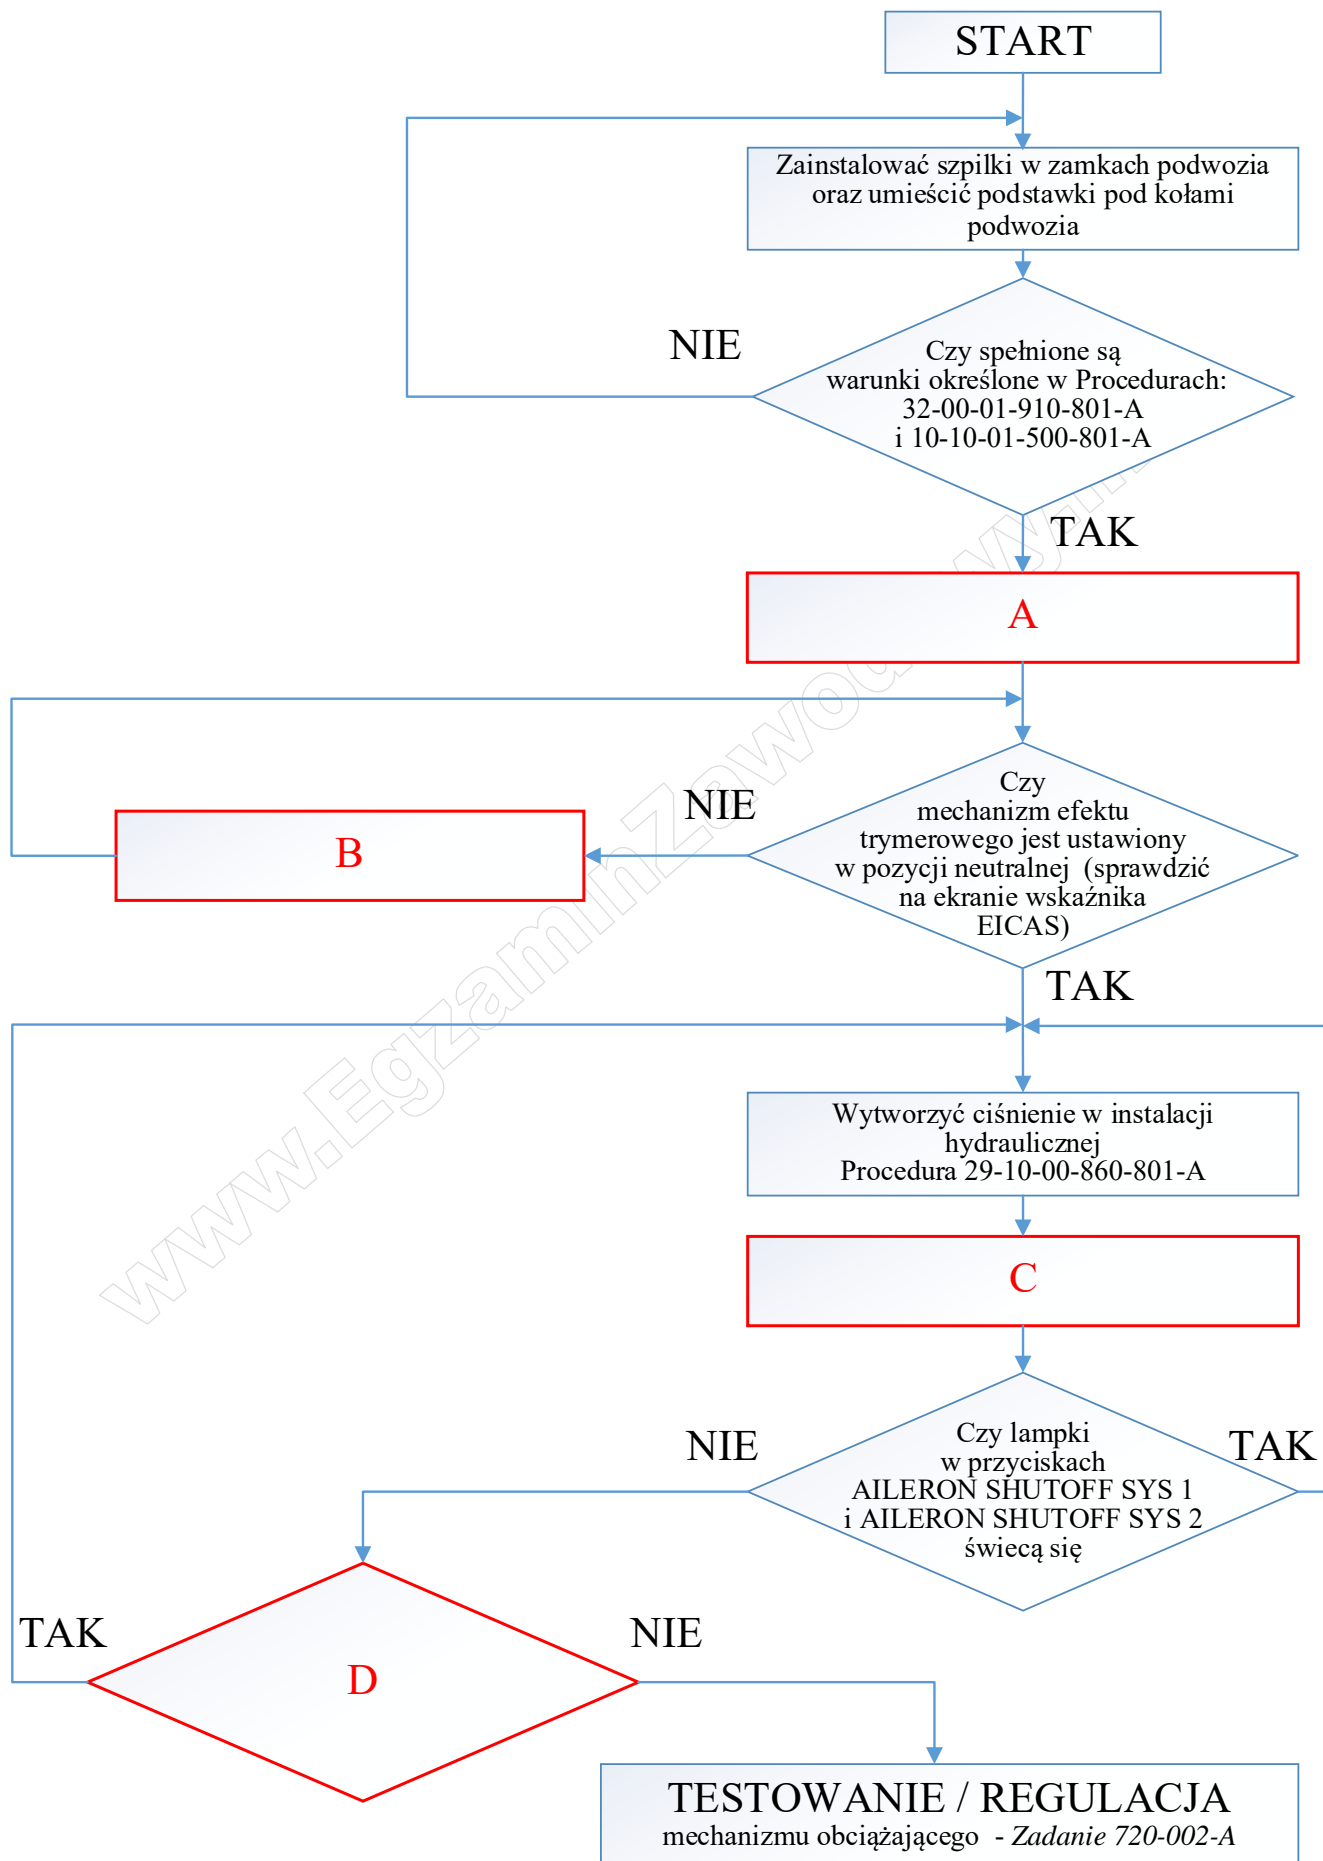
START

Zainstalować szpilki w zamkach podwozia oraz umieścić podstawki pod kołami podwozia

NIE

Czy spełnione są warunki określone w Procedurach: 32-00-01-910-801-A i 10-10-01-500-801-A

TAK

A

NIE

B

Czy mechanizm efektu trymerowego jest ustawiony w pozycji neutralnej (sprawdzić na ekranie wskaźnika EICAS)

TAK

Wytworzyć ciśnienie w instalacji hydraulicznej Procedura 29-10-00-860-801-A

C

NIE

Czy lampki w przyciskach AILERON SHUTOFF SYS 1 i AILERON SHUTOFF SYS 2 świecą się

TAK

TAK

D

NIE

TESTOWANIE / REGULACJA
mechanizmu obciążającego - *Zadanie 720-002-A*

www.EgzaminZawodowy.info